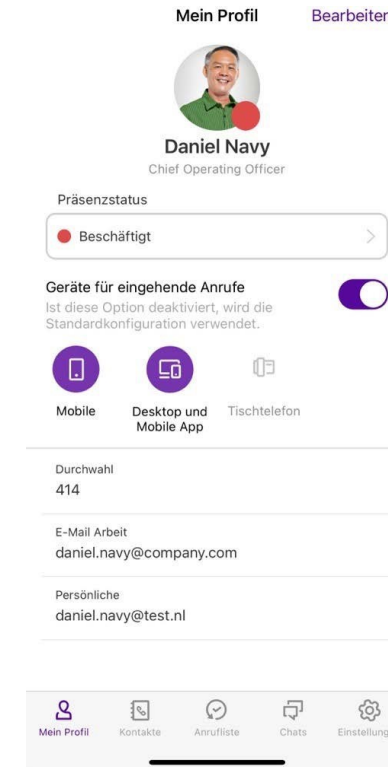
Mein Profil

Bearbeiten

Daniel Navy

Chief Operating Officer

Präsenzstatus

Beschäftigt

Geräte für eingehende Anrufe

Ist diese Option deaktiviert, wird die Standardkonfiguration verwendet.

Mobile

Desktop und Mobile App

Tischtelefon

Durchwahl

414

E-Mail Arbeit

daniel.navy@company.com

Persönliche

daniel.navy@test.nl

Mein Profil

Kontakte

Anrufliste

Chats

Einstellungen